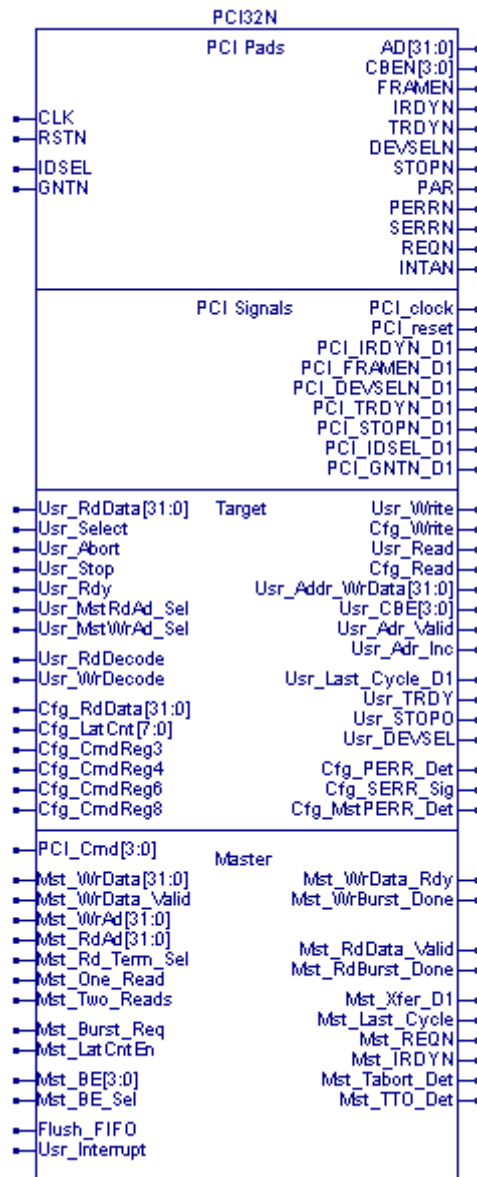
PCI32N

PCI Pads

CLK
RSTN
IDSEL
GNTN

AD[31:0]
CBEN[3:0]
FRAMEN
IRDYN
TRDYN
DEVSELN
STOPN
PAR
PERRN
SERRN
REQN
INTAN

PCI Signals

PCI_clock
PCI_reset
PCI_IRDYN_D1
PCI_FRAMEN_D1
PCI_DEVSELN_D1
PCI_TRDYN_D1
PCI_STOPN_D1
PCI_IDSEL_D1
PCI_GNTN_D1

Target

Usr_RdData[31:0]
Usr_Select
Usr_Abort
Usr_Stop
Usr_Rdy
Usr_MstRdAd_Sel
Usr_MstWrAd_Sel
Usr_RdDecode
Usr_WrDecode
Cfg_RdData[31:0]
Cfg_LatCnt[7:0]
Cfg_CmdReg3
Cfg_CmdReg4
Cfg_CmdReg6
Cfg_CmdReg8

Usr_Write
Cfg_Write
Usr_Read
Cfg_Read
Usr_Addr_WrData[31:0]
Usr_CBE[3:0]
Usr_Adr_Valid
Usr_Adr_Inc
Usr_Last_Cycle_D1
Usr_TRDY
Usr_STOPO
Usr_DEVSEL
Cfg_PERR_Det
Cfg_SERR_Sig
Cfg_MstPERR_Det

Master

PCI_Cmd[3:0]
Mst_WrData[31:0]
Mst_WrData_Valid
Mst_WrAd[31:0]
Mst_RdAd[31:0]
Mst_Rd_Term_Sel
Mst_One_Read
Mst_Two_Reads
Mst_Burst_Req
Mst_LatCntEn
Mst_BE[3:0]
Mst_BE_Sel
Flush_FIFO
Usr_Interrupt

Mst_WrData_Rdy
Mst_WrBurst_Done
Mst_RdData_Valid
Mst_RdBurst_Done
Mst_Xfer_D1
Mst_Last_Cycle
Mst_REQN
Mst_IRDYN
Mst_Tabort_Det
Mst_TTO_Det